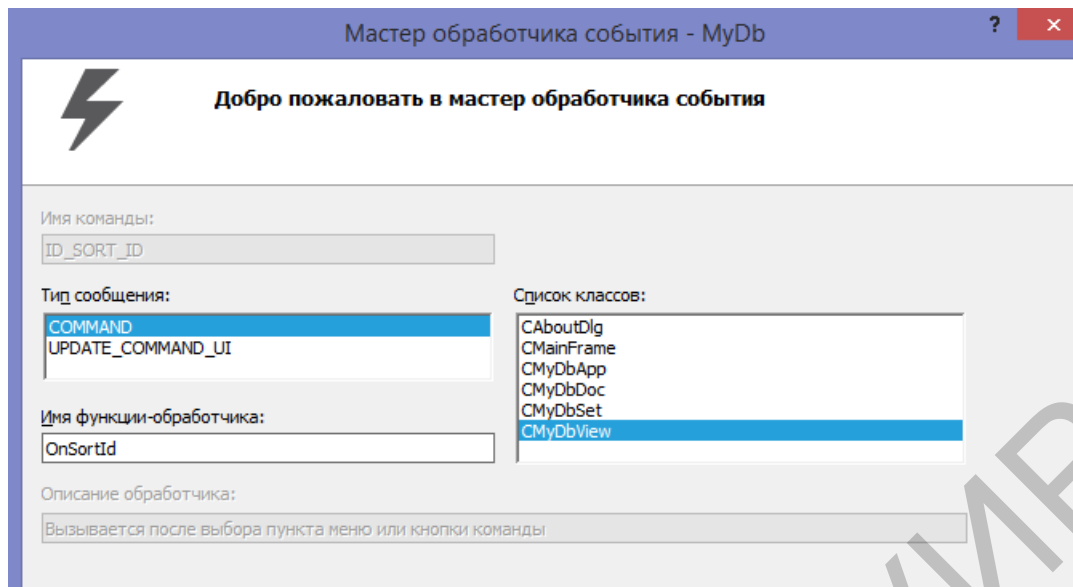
Мастер обработчика события - MyDb

?

✕

Добро пожаловать в мастер обработчика события

Имя команды:

ID_SORT_ID

Тип сообщения:

COMMAND
UPDATE_COMMAND_UI

Список классов:

CAboutDlg
CMainFrame
CMyDbApp
CMyDbDoc
CMyDbSet
CMyDbView

Имя функции-обработчика:

OnSortId

Описание обработчика:

Вызывается после выбора пункта меню или кнопки команды